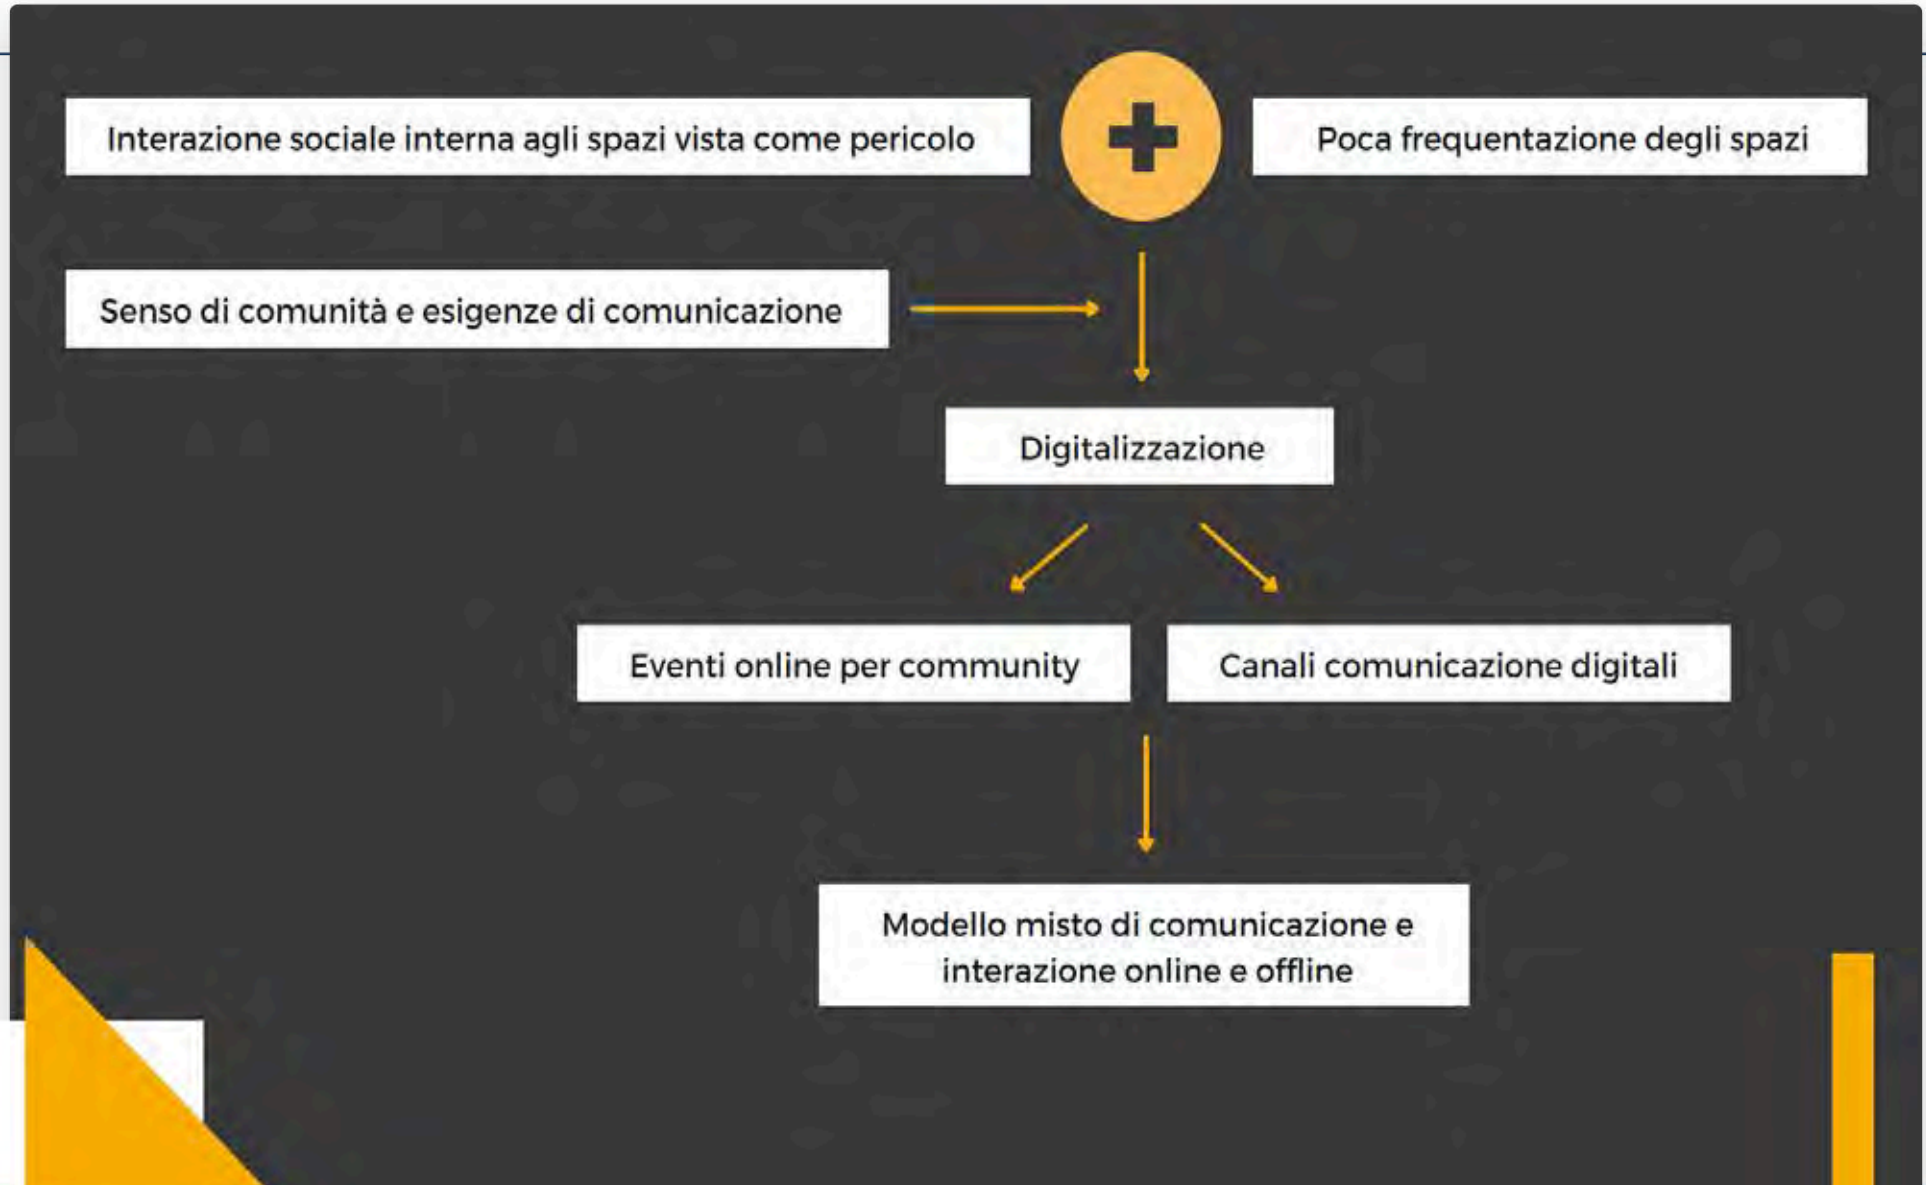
Interazione sociale interna agli spazi vista come pericolo

+

Poca frequentazione degli spazi

Senso di comunità e esigenze di comunicazione

Digitalizzazione

Eventi online per community

Canali comunicazione digitali

Modello misto di comunicazione e interazione online e offline